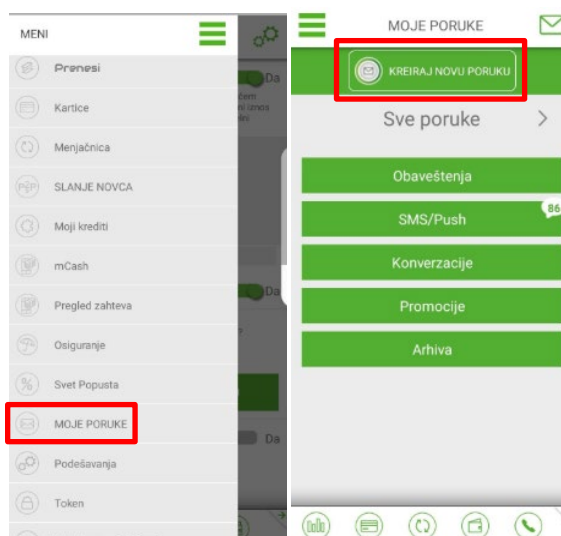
MENI

Prenesi

Kartice

Menjačnica

SLANJE NOVCA

Moji krediti

mCash

Pregled zahteva

Osiguranje

Svet Popusta

MOJE PORUKE

Podešavanja

Token

Da

Da

Da

MOJE PORUKE

KREIRAJ NOVU PORUKU

Sve poruke

Obaveštenja

SMS/Push

86

Konverzacije

Promocije

Arhiva